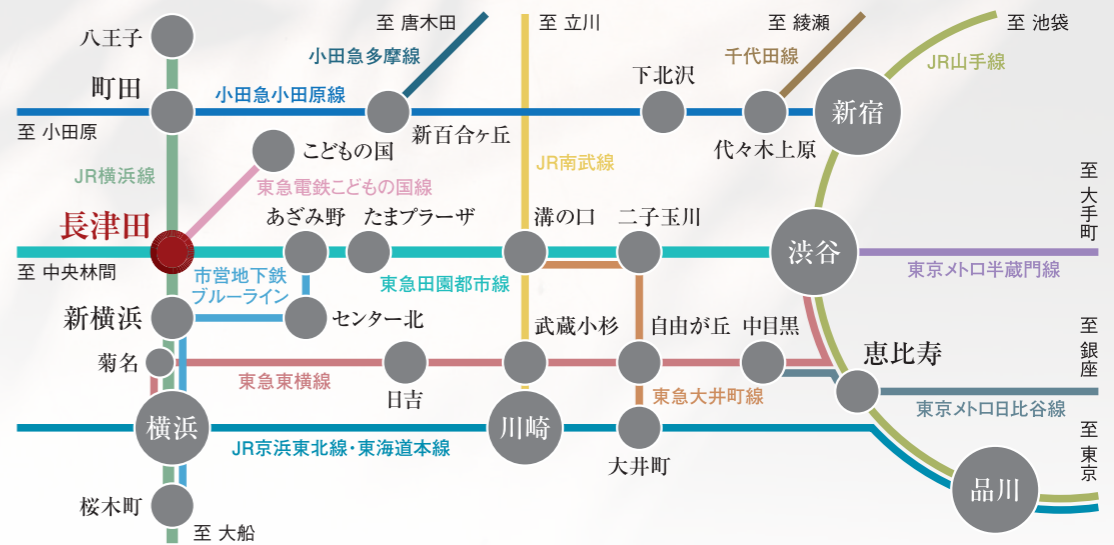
至 唐木田
至 立川
至 綾瀬
至 池袋
八王子
小田急多摩線
千代田線
JR山手線
町田
小田急小田原線
下北沢
新宿
至 小田原
新百合ヶ丘
代々木上原
こどもの国
JR南武線
JR横浜線
東急電鉄こどもの国線
至 大手町
あざみ野
たまプラーザ
溝の口
二子玉川
長津田
渋谷
至 中央林間
市営地下鉄ブルーライン
東急田園都市線
東京メトロ半蔵門線
新横浜
センター北
武蔵小杉
自由が丘
中目黒
至 銀座
恵比寿
菊名
東急東横線
日吉
東急大井町線
東京メトロ日比谷線
横浜
川崎
至 東京
JR京浜東北線・東海道本線
大井町
品川
桜木町
至 大船